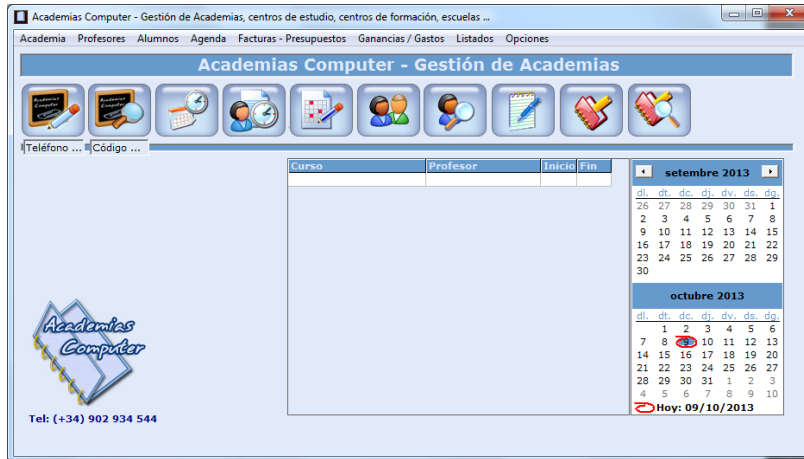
Academias Computer - Gestión de Academias, centros de estudio, centros de formación, escuelas ...

Academia Profesores Alumnos Agenda Facturas - Presupuestos Ganancias / Gastos Listados Opciones

Academias Computer - Gestión de Academias

Teléfono ... Código ...

| Curso | Profesor | Inicio | Fin |
|---|---|---|---|
| | | | |

setembre 2013

| dl. | dt. | dc. | dj. | dv. | ds. | dg. |
|---|---|---|---|---|---|---|
| 26 | 27 | 28 | 29 | 30 | 31 | 1 |
| 2 | 3 | 4 | 5 | 6 | 7 | 8 |
| 9 | 10 | 11 | 12 | 13 | 14 | 15 |
| 16 | 17 | 18 | 19 | 20 | 21 | 22 |
| 23 | 24 | 25 | 26 | 27 | 28 | 29 |
| 30 | | | | | | |

octubre 2013

| dl. | dt. | dc. | dj. | dv. | ds. | dg. |
|---|---|---|---|---|---|---|
| | 1 | 2 | 3 | 4 | 5 | 6 |
| 7 | 8 | 9 | 10 | 11 | 12 | 13 |
| 14 | 15 | 16 | 17 | 18 | 19 | 20 |
| 21 | 22 | 23 | 24 | 25 | 26 | 27 |
| 28 | 29 | 30 | 31 | 1 | 2 | 3 |
| 4 | 5 | 6 | 7 | 8 | 9 | 10 |

Hoy: 09/10/2013

Academias Computer

Tel: (+34) 902 934 544